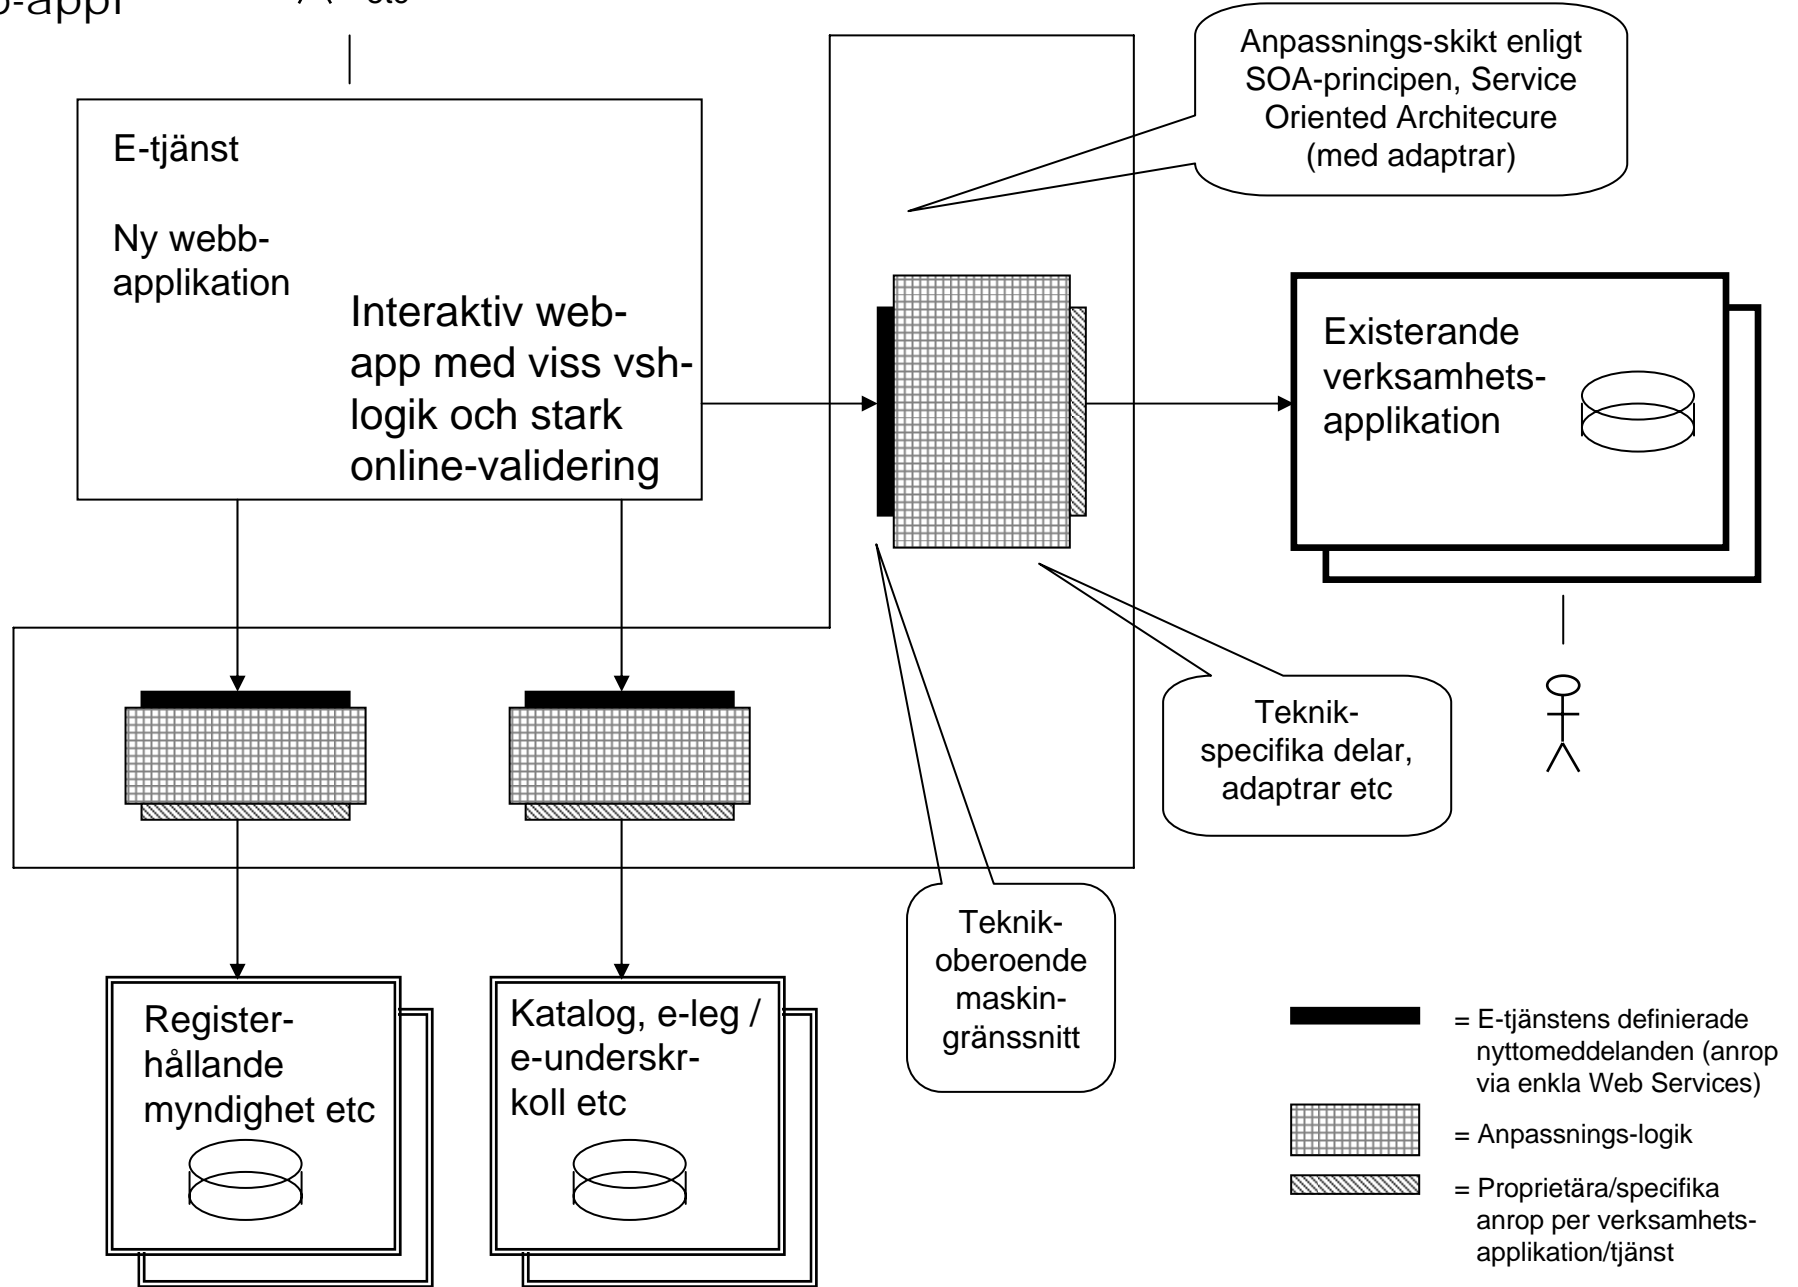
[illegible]-appl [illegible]

E-tjänst

Ny webbapplikation

Interaktiv webapp med viss vshlogik och stark online-validering

Anpassnings-skikt enligt SOA-principen, Service Oriented Architecure (med adaptrar)

Existerande verksamhetsapplikation

Teknikspecifika delar, adaptrar etc

Teknikoberoende maskingränssnitt

Registerhållande myndighet etc

Katalog, e-leg / e-underskrkoll etc

= E-tjänstens definierade nyttomeddelanden (anrop via enkla Web Services)

= Anpassnings-logik

= Proprietära/specifika anrop per verksamhetsapplikation/tjänst